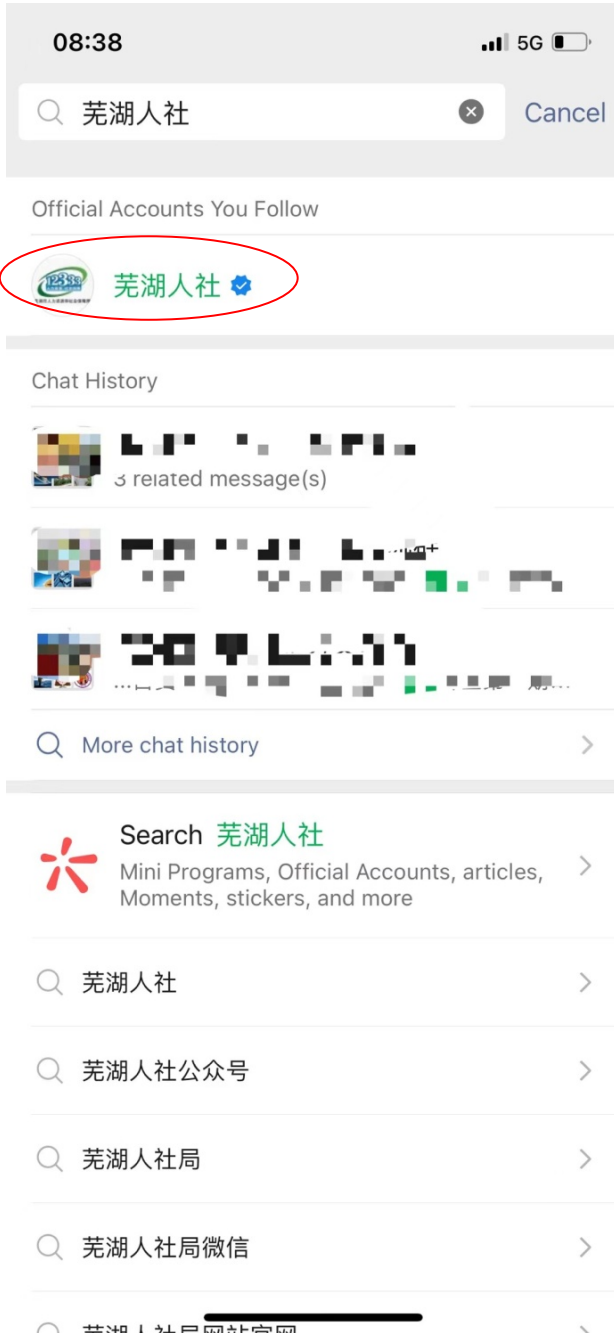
08:38

5G

芜湖人社

Cancel

Official Accounts You Follow

芜湖人社

Chat History

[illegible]
3 related message(s)

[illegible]

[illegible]

More chat history

Search 芜湖人社
Mini Programs, Official Accounts, articles, Moments, stickers, and more

芜湖人社

芜湖人社公众号

芜湖人社局

芜湖人社局微信

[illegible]